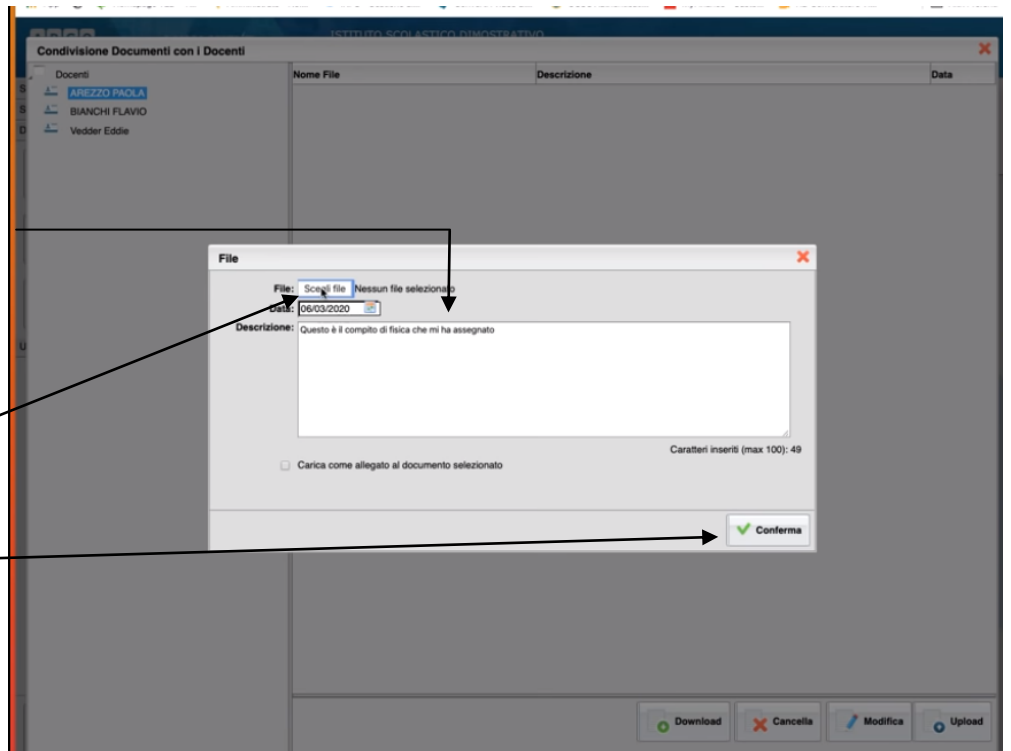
ISTITUTO SCOLASTICO DIMOSTRATIVO

Condivisione Documenti con i Docenti

Docenti
AREZZO PAOLA
BIANCHI FLAVIO
Vedder Eddie

| Nome File | Descrizione | Data |
|---|---|---|

File

File: Scegli file Nessun file selezionato
Data: 06/03/2020
Descrizione: Questo è il compito di fisica che mi ha assegnato

Caratteri inseriti (max 100): 49

Carica come allegato al documento selezionato

Conferma

Download
Cancella
Modifica
Upload